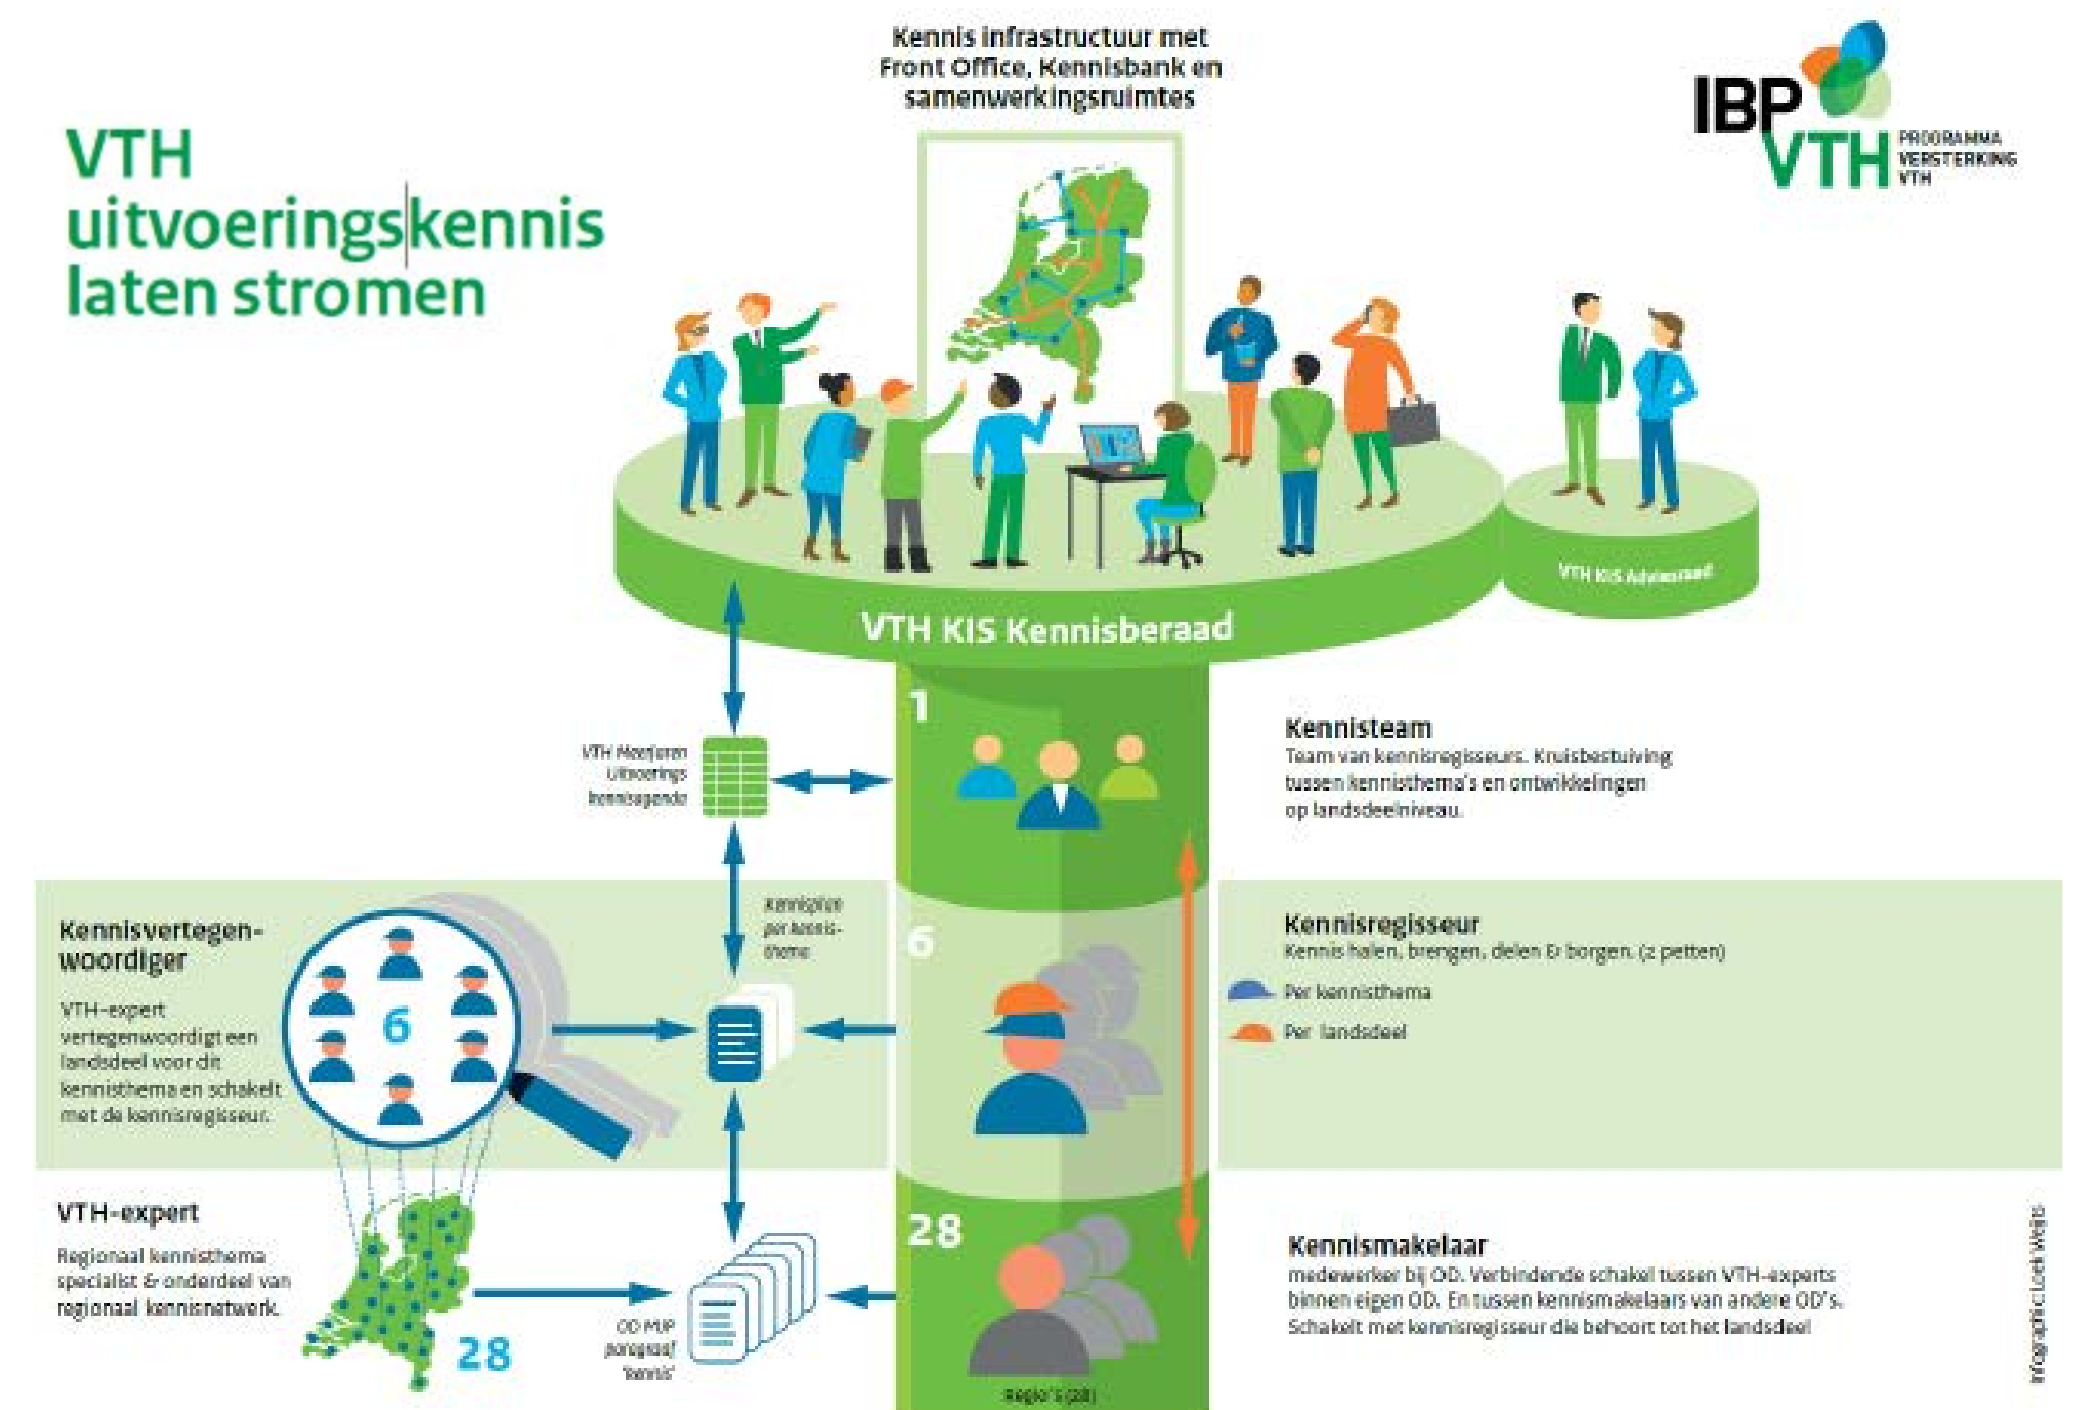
VTH uitvoerings|kennis laten stromen

Kennis infrastructuur met Front Office, Kennisbank en samenwerkingsruimtes

IBP VTH
PROGRAMMA VERSTERKING VTH

VTH KIS Kennisberaad

VTH KIS Adviesraad

1

Kennisteam
Team van kennisregisseurs. Kruisbestuiving tussen kennisthema's en ontwikkelingen op landsdeelniveau.

VTH Meerjaren Uitvoerings kennisagenda

Kennisplan per kennis-thema

6

Kennisregisseur
Kennis halen, brengen, delen & borgen. (2 petten)

Per kennisthema

Per landsdeel

Kennisvertegen-woordiger
VTH-expert vertegenwoordigt een landsdeel voor dit kennisthema en schakelt met de kennisregisseur.

6

VTH-expert
Regionaal kennisthema specialist & onderdeel van regionaal kennisnetwerk.

28

OD MJP (onderdeel 'kennis')

28

Kennismakelaar
medewerker bij OD. Verbindende schakel tussen VTH-experts binnen eigen OD. En tussen kennismakelaars van andere OD's. Schakelt met kennisregisseur die behoort tot het landsdeel

Regio's (28)

Infographic: Loek Weijts